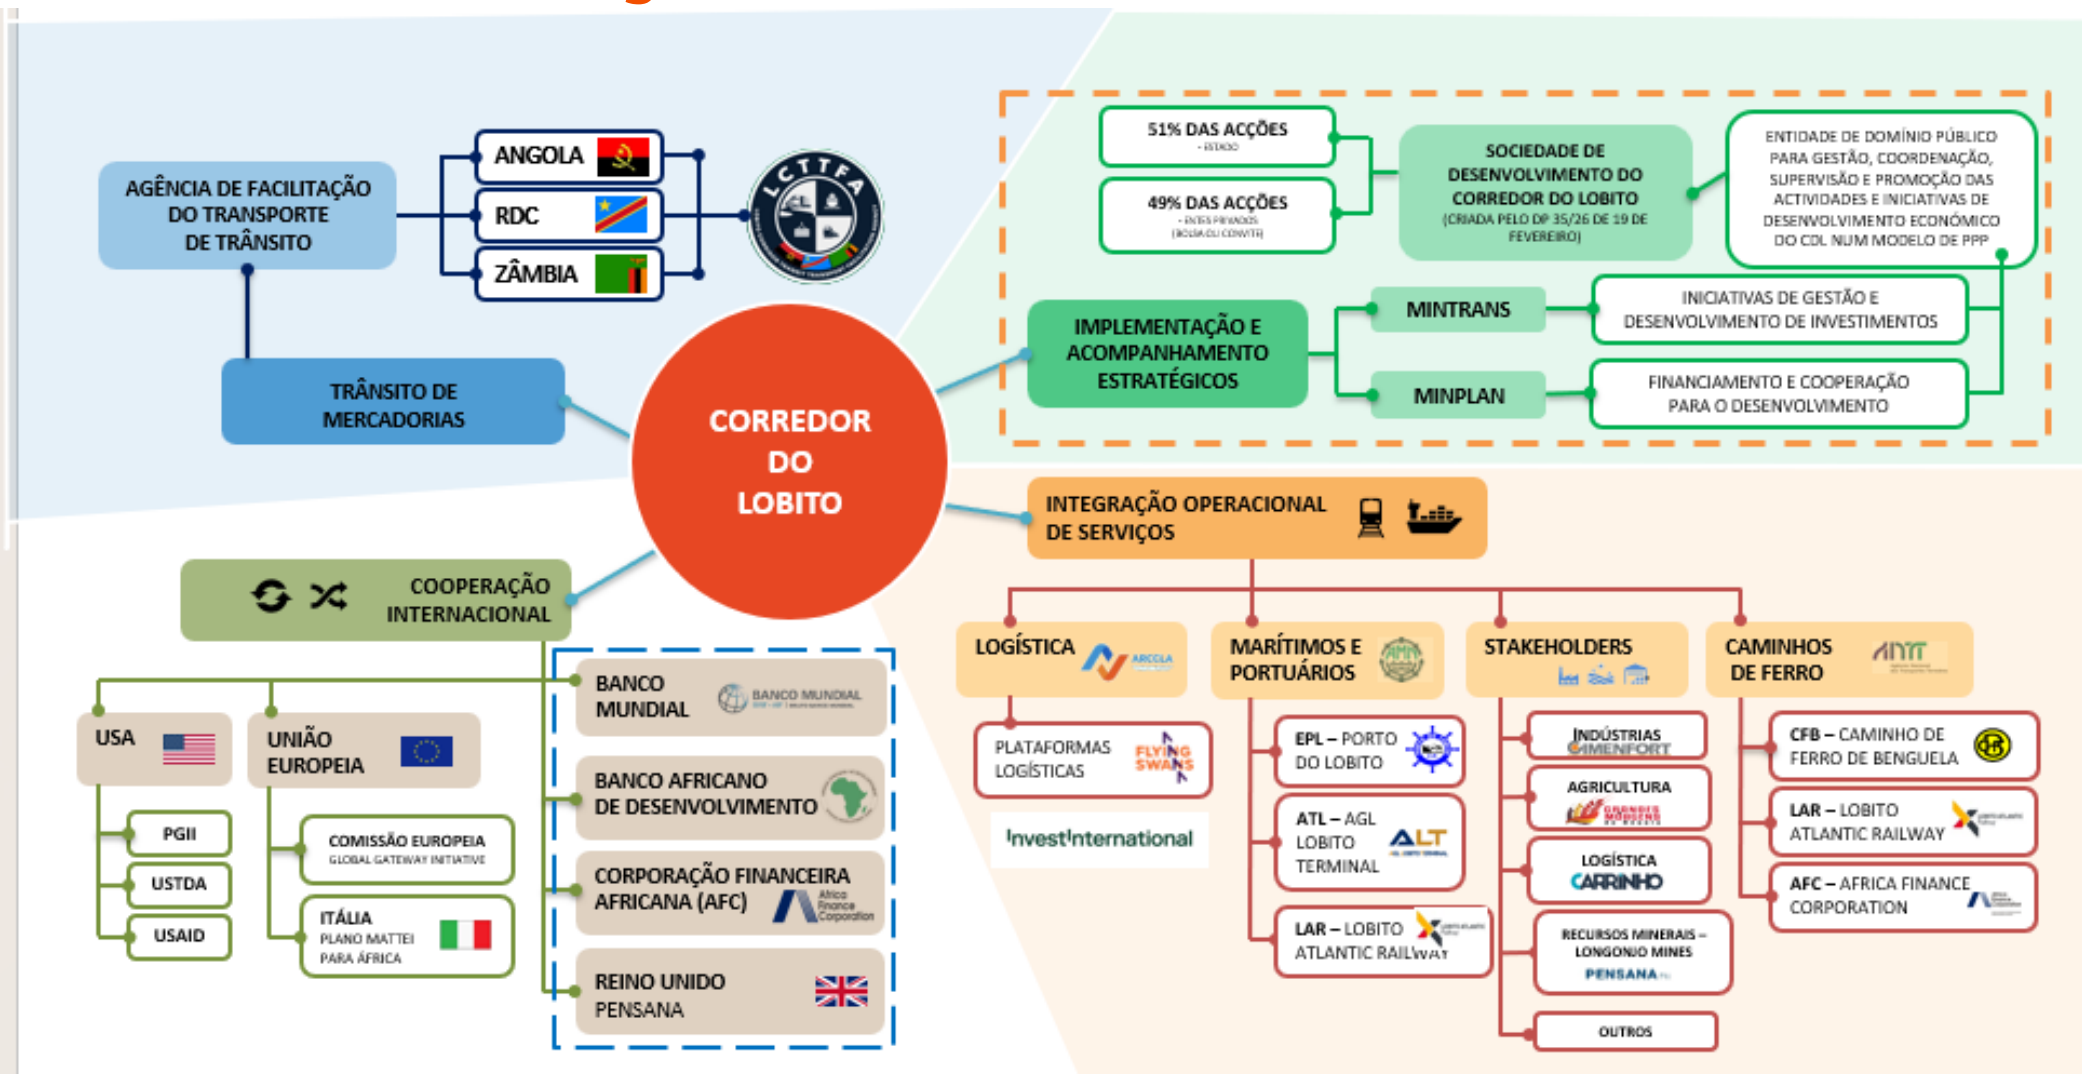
AGÊNCIA DE FACILITAÇÃO DO TRANSPORTE DE TRÂNSITO

ANGOLA
RDC
ZÂMBIA

LCTTFA

TRÂNSITO DE MERCADORIAS

51% DAS ACÇÕES
- ESTADO

49% DAS ACÇÕES
- ENTES PRIVADOS (BOLSA OU CONVITE)

SOCIEDADE DE DESENVOLVIMENTO DO CORREDOR DO LOBITO
(CRIADA PELO DP 35/26 DE 19 DE FEVEREIRO)

ENTIDADE DE DOMÍNIO PÚBLICO PARA GESTÃO, COORDENAÇÃO, SUPERVISÃO E PROMOÇÃO DAS ACTIVIDADES E INICIATIVAS DE DESENVOLVIMENTO ECONÓMICO DO CDL NUM MODELO DE PPP

IMPLEMENTAÇÃO E ACOMPANHAMENTO ESTRATÉGICOS

MINTRANS
INICIATIVAS DE GESTÃO E DESENVOLVIMENTO DE INVESTIMENTOS

MINPLAN
FINANCIAMENTO E COOPERAÇÃO PARA O DESENVOLVIMENTO

CORREDOR DO LOBITO

INTEGRAÇÃO OPERACIONAL DE SERVIÇOS

COOPERAÇÃO INTERNACIONAL

USA
PGII
USTDA
USAID

UNIÃO EUROPEIA
COMISSÃO EUROPEIA
GLOBAL GATEWAY INITIATIVE
ITÁLIA
PLANO MATTEI PARA ÁFRICA

BANCO MUNDIAL
BANCO MUNDIAL

BANCO AFRICANO DE DESENVOLVIMENTO

CORPORAÇÃO FINANCEIRA AFRICANA (AFC)
Africa Finance Corporation

REINO UNIDO
PENSANA

LOGÍSTICA
ARCCLA
PLATAFORMAS LOGÍSTICAS
FLYING SWANS
InvestInternational

MARÍTIMOS E PORTUÁRIOS
APL
EPL – PORTO DO LOBITO
ATL – AGL LOBITO TERMINAL
ALT
LAR – LOBITO ATLANTIC RAILWAY

STAKEHOLDERS
INDÚSTRIAS CIMENFORT
AGRICULTURA
GRANDES MODERNOS
LOGÍSTICA CARRINHO
RECURSOS MINERAIS – LONGONJO MINES
PENSANA
OUTROS

CAMINHOS DE FERRO
ANTT
CFB – CAMINHO DE FERRO DE BENGUELA
LAR – LOBITO ATLANTIC RAILWAY
AFC – AFRICA FINANCE CORPORATION